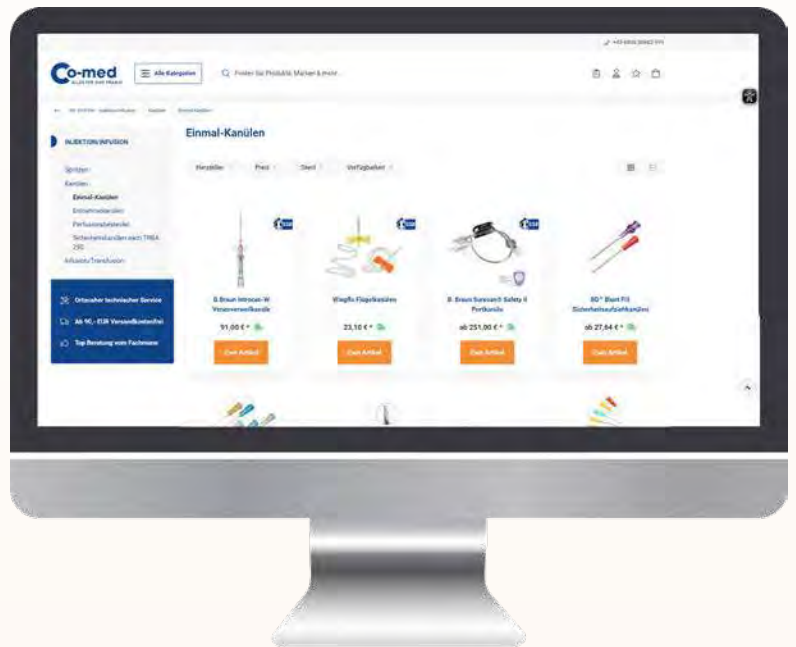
Co-med
ALLES FÜR IHRE PRAXIS
Alle Kategorien
Finden Sie Produkte, Marken & mehr...

Einmal-Kanülen

INJEKTION/INFUSION
Spritzen
Kanülen
Einmal-Kanülen
Einmalkanülen
Perfusorzubehör
Sicherheitskanülen nach TRBA 250
Infusion/Transfusion

Ortsnaher technischer Service
Ab 90,- EUR Versandkostenfrei
Top Beratung vom Fachmann

Hersteller
Preis
Steril
Verfügbarkeit

B. Braun Introcan-W Venenverweilkanüle
91,00 € *
Zum Artikel

Wingflo Flügelkanülen
23,10 € *
Zum Artikel

B. Braun Surecan® Safety II Portkanüle
ab 251,00 € *
Zum Artikel

BD™ Blunt Fill Sicherheitsaufziehkanülen
ab 27,64 € *
Zum Artikel